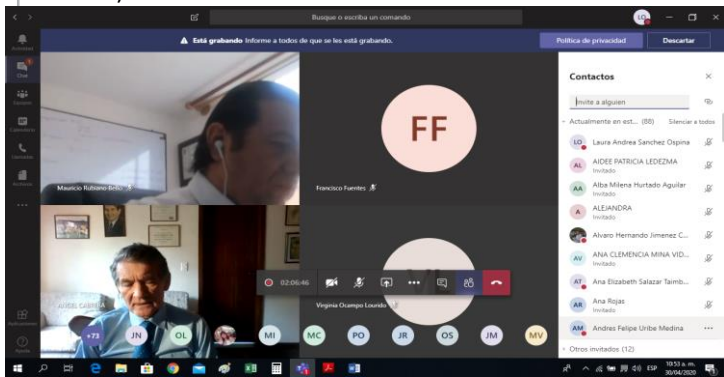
Busque o escriba un comando

LO

Actividad

Chat

Equipos

Calendario

Llamadas

Archivos

Aplicaciones

Ayuda

Está grabando Informe a todos de que se les está grabando.

Política de privacidad

Descartar

Mauricio Rubiano Bello

Francisco Fuentes

FF

ANGEL CARPENA

02:06:46

Virginia Ocampo Lourido

+73

JN

OL

MI

MC

PO

JR

OS

JM

MV

Contactos

Invite a alguien

Actualmente en est... (88)

Silenciar a todos

LO Laura Andrea Sanchez Ospina

AL AIDEE PATRICIA LEDEZMA
Invitado

AA Alba Milena Hurtado Aguilar
Invitado

A ALEJANDRA
Invitado

Alvaro Hernando Jimenez C...

AV ANA CLEMENCIA MINA VID...
Invitado

AT Ana Elizabeth Salazar Taimb...

AR Ana Rojas
Invitado

AM Andres Felipe Uribe Medina

Otros invitados (12)

ESP 10:53 a. m. 30/04/2020